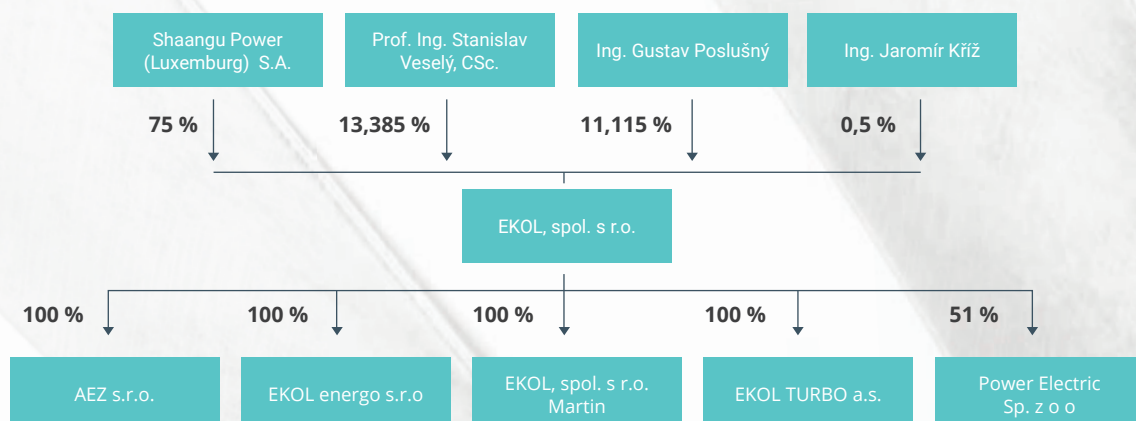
Shaangu Power (Luxemburg) S.A.

Prof. Ing. Stanislav Veselý, CSc.

Ing. Gustav Poslušný

Ing. Jaromír Kříž

75 %

13,385 %

11,115 %

0,5 %

EKOL, spol. s r.o.

100 %

100 %

100 %

100 %

51 %

AEZ s.r.o.

EKOL energo s.r.o

EKOL, spol. s r.o. Martin

EKOL TURBO a.s.

Power Electric Sp. z o o